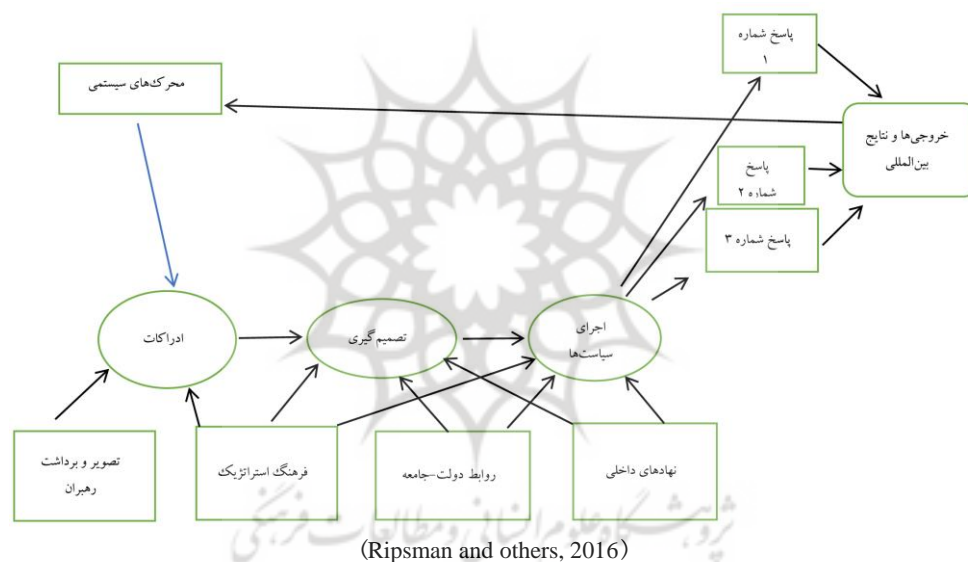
پاسخ شماره ۱

محرک‌های سیستمی

خروجی‌ها و نتایج بین‌المللی

پاسخ شماره ۲

پاسخ شماره ۳

ادراکات

تصمیم گیری

اجرای سیاست‌ها

تصویر و برداشت رهبران

فرهنگ استراتژیک

روابط دولت-جامعه

نهادهای داخلی

پژوهشگاه علوم انسانی و مطالعات فرهنگی

(Ripsman and others, 2016)